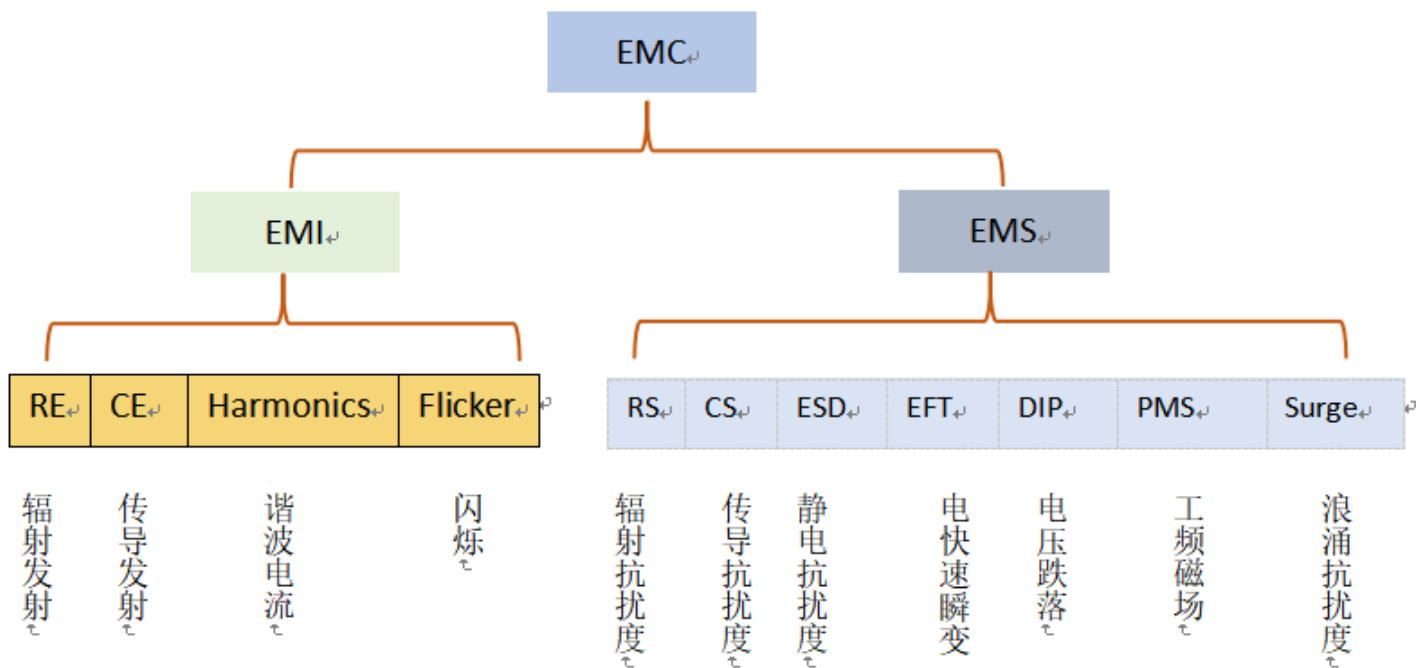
EMC

EMI

EMS

| RE | CE | Harmonics | Flicker |
|---|---|---|---|
| 辐射发射 | 传导发射 | 谐波电流 | 闪烁 |

| RS | CS | ESD | EFT | DIP | PMS | Surge |
|---|---|---|---|---|---|---|
| 辐射抗扰度 | 传导抗扰度 | 静电抗扰度 | 电快速瞬变 | 电压跌落 | 工频磁场 | 浪涌抗扰度 |